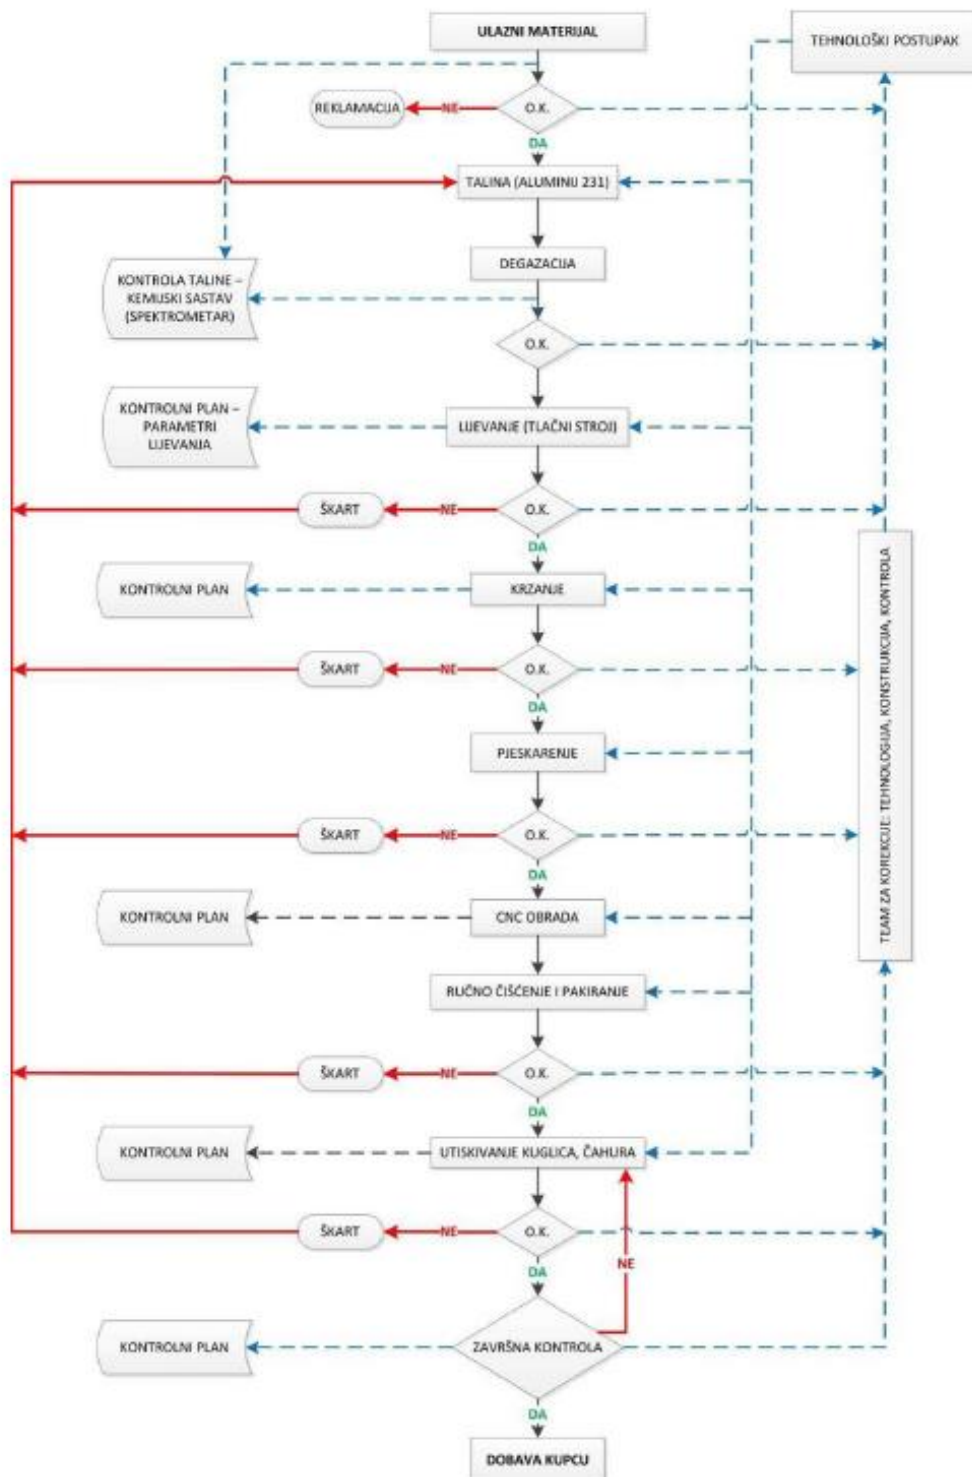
ULAZNI MATERIJAL

TEHNOLOŠKI POSTUPAK

REKLAMACIJA

NE

O.K.

DA

TALINA (ALUMINIJ 231)

DEGAZACIJA

KONTROLA TALINE – KEMIJSKI SASTAV (SPEKTROMETAR)

O.K.

KONTROLNI PLAN – PARAMETRI LIJEVANJA

LIJEVANJE (TLAČNI STROJ)

ŠKART

NE

O.K.

DA

KONTROLNI PLAN

KRZANJE

ŠKART

NE

O.K.

DA

PJESKARENJE

ŠKART

NE

O.K.

DA

KONTROLNI PLAN

CNC OBRADA

RUČNO ČIŠĆENJE I PAKIRANJE

ŠKART

NE

O.K.

DA

KONTROLNI PLAN

UTISKIVANJE KUGLICA, ČAHURA

ŠKART

NE

O.K.

DA

NE

KONTROLNI PLAN

ZAVRŠNA KONTROLA

DA

DOBAVA KUPCU

TEAM ZA KOREKCIJE: TEHNOLOGIJA, KONSTRUKCIJA, KONTROLA